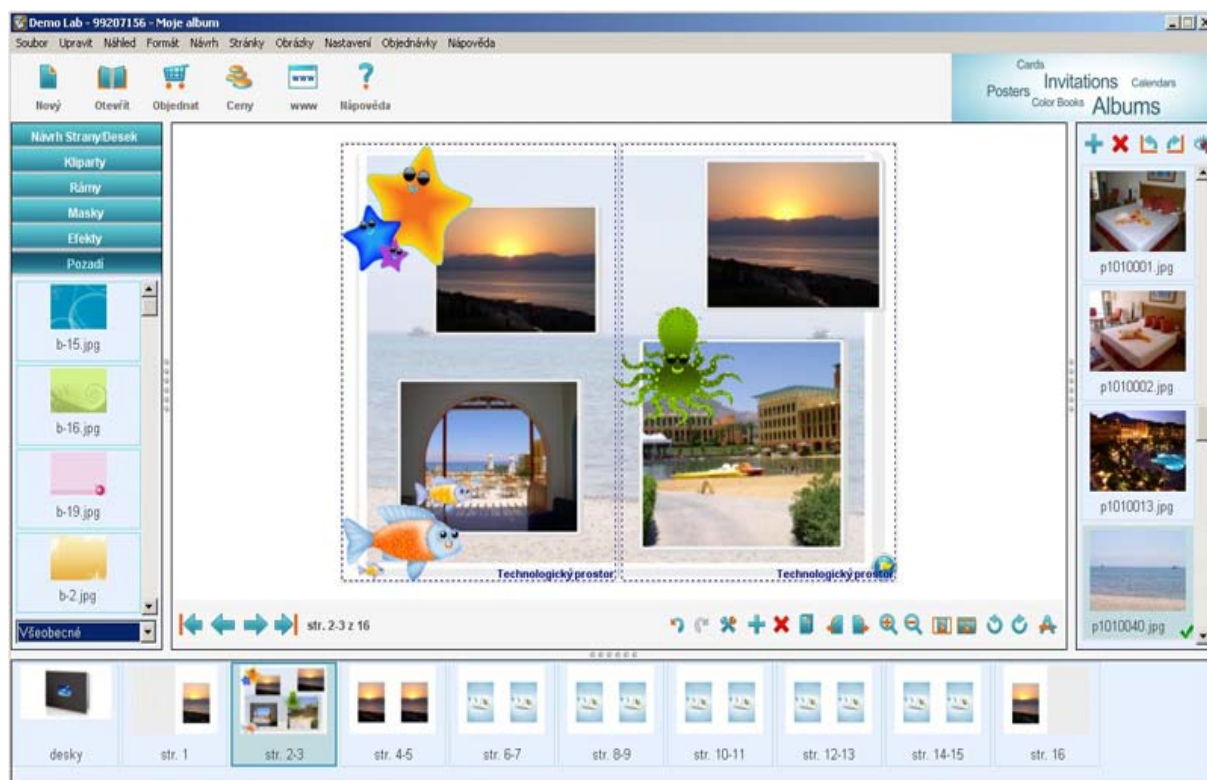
Demo Lab - 99207156 - Moje album

Soubor Upravit Náhled Formát Návrh Stránky Obrázky Nastavení Objednávky Nápověda

Nový Otevřít Objednat Ceny www Nápověda

Cards Invitations Calendars Posters Color Books Albums

Návrh Strany/Desek
Kliparty
Rámy
Masky
Efekty
Pozadí

b-15.jpg
b-16.jpg
b-19.jpg
b-2.jpg
Všeobecné

Technologický prostor
Technologický prostor

str. 2-3 z 16

p1010001.jpg
p1010002.jpg
p1010013.jpg
p1010040.jpg

desky
str. 1
str. 2-3
str. 4-5
str. 6-7
str. 8-9
str. 10-11
str. 12-13
str. 14-15
str. 16